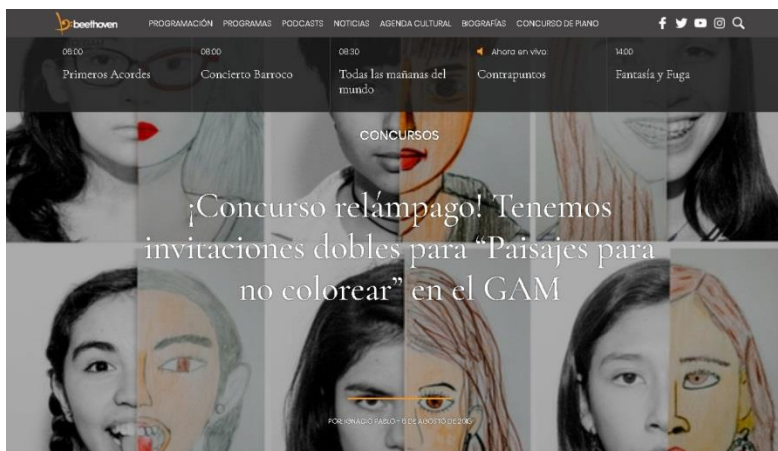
beethoven PROGRAMACIÓN PROGRAMAS PODCASTS NOTICIAS AGENDA CULTURAL BIOGRAFÍAS CONCURSO DE PIANO

08:00
Primeros Acordes

08:00
Concierto Barroco

08:30
Todas las mañanas del mundo

Ahora en vivo:
Contrapuntos

14:00
Fantasía y Fuga

CONCURSOS

¡Concurso relámpago! Tenemos invitaciones dobles para "Paisajes para no colorear" en el GAM

POR IGNACIO PABLO - 15 DE AGOSTO DE 2016